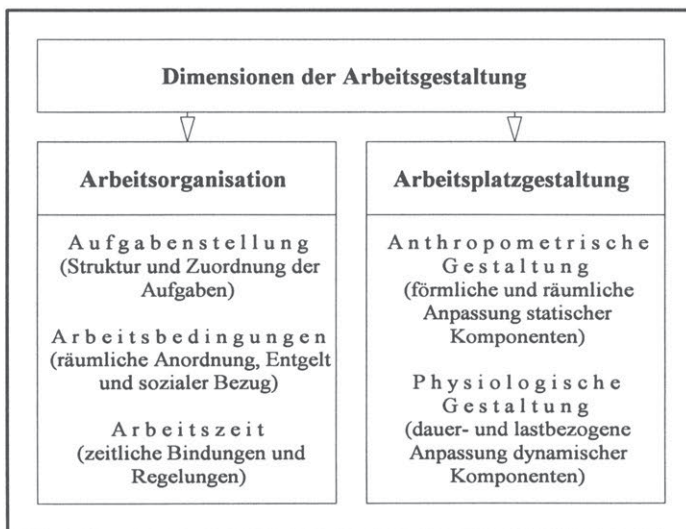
Dimensionen der Arbeitsgestaltung

Arbeitsorganisation

Aufgabenstellung (Struktur und Zuordnung der Aufgaben)

Arbeitsbedingungen (räumliche Anordnung, Entgelt und sozialer Bezug)

Arbeitszeit (zeitliche Bindungen und Regelungen)

Arbeitsplatzgestaltung

Anthropometrische Gestaltung (förmliche und räumliche Anpassung statischer Komponenten)

Physiologische Gestaltung (dauer- und lastbezogene Anpassung dynamischer Komponenten)